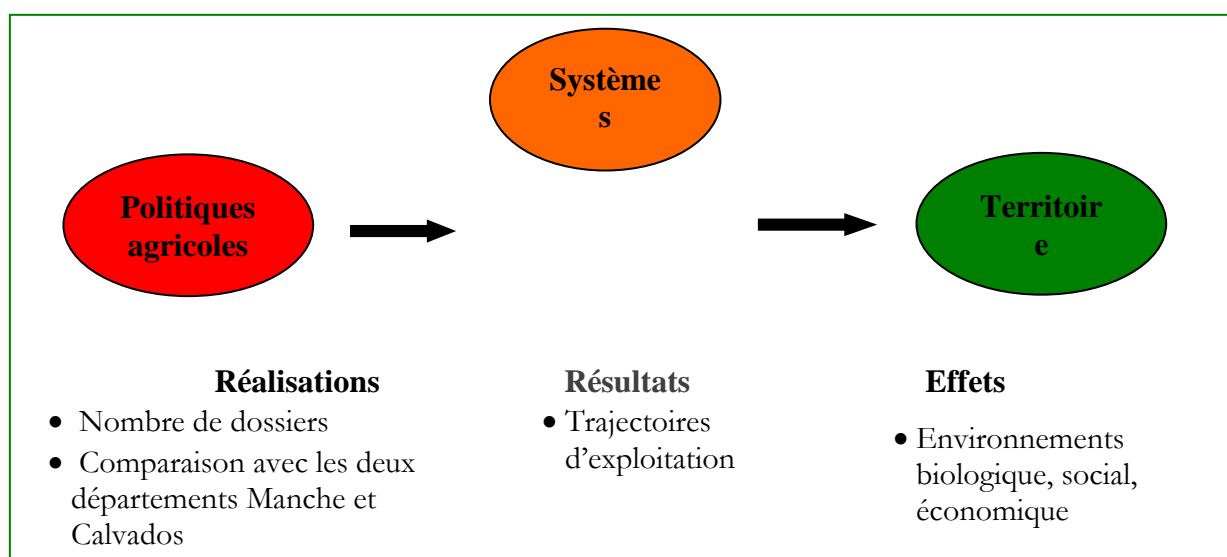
Systèmes

Politiques agricoles

Territoire

Réalisations
- Nombre de dossiers
- Comparaison avec les deux départements Manche et Calvados

Résultats
- Trajectoires d'exploitation

Effets
- Environnements biologique, social, économique